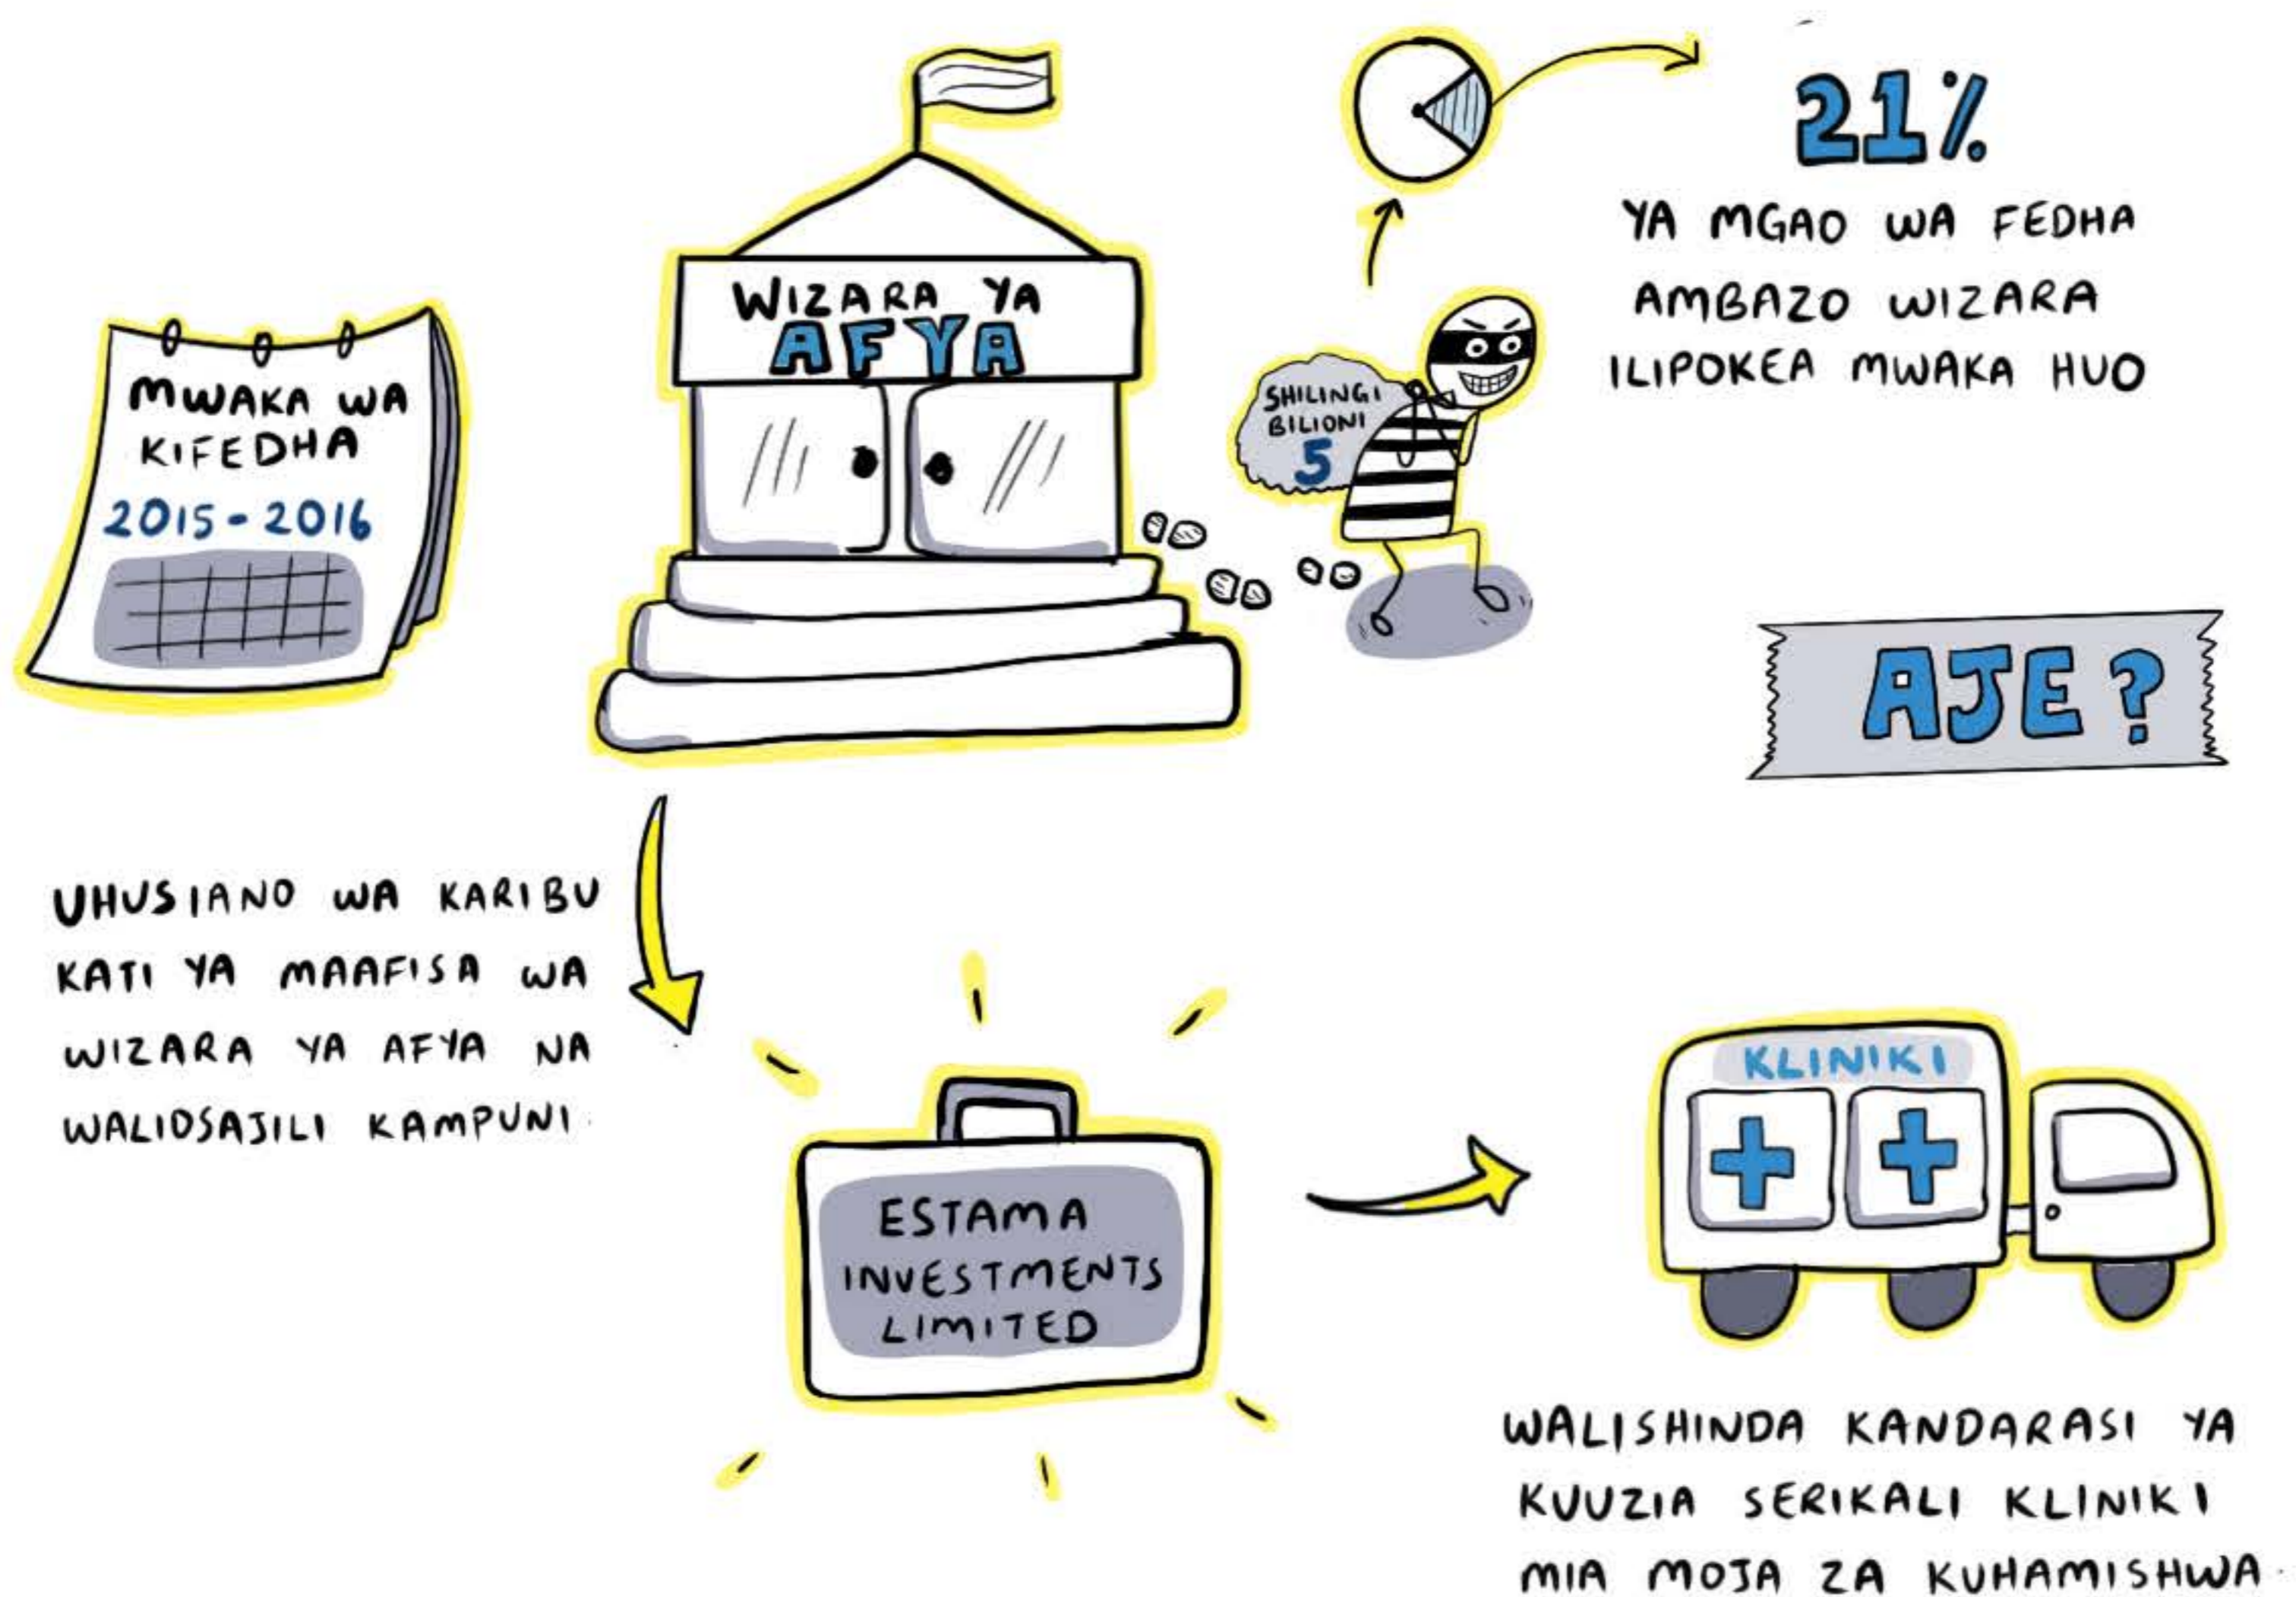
MWAKA WA KIFEDHA
2015-2016

WIZARA YA
AFYA

SHILINGI BILIONI 5

21%
YA MGAO WA FEDHA AMBAZO WIZARA ILIPOKEA MWAKA HUO

AJE?

UHUSIANO WA KARIBU KATI YA MAAFISA WA WIZARA YA AFYA NA WALIOSAJILI KAMPUNI

ESTAMA INVESTMENTS LIMITED

KLINIKI

WALISHINDA KANDARASI YA KUUZIA SERIKALI KLINIKI MIA MOJA ZA KUHAMISHWA.